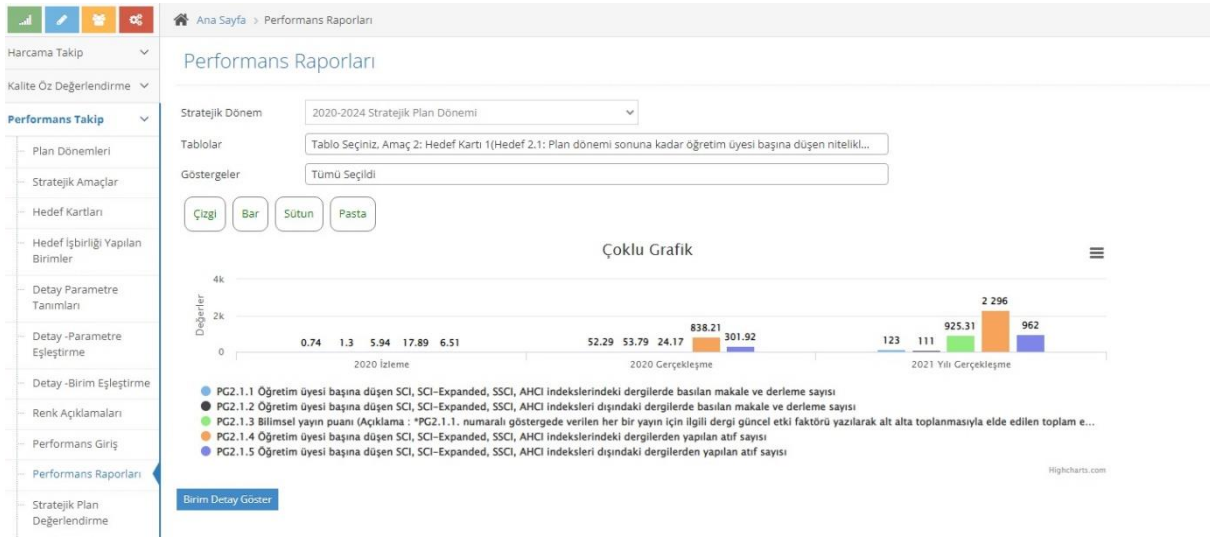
Ana Sayfa > Performans Raporları

Harcama Takip
Kalite Öz Değerlendirme
Performans Takip
Plan Dönemleri
Stratejik Amaçlar
Hedef Kartları
Hedef İşbirliği Yapılan Birimler
Detay Parametre Tanımları
Detay -Parametre Eşleştirme
Detay -Birim Eşleştirme
Renk Açıklamaları
Performans Giriş
Performans Raporları
Stratejik Plan Değerlendirme

Performans Raporları

Stratejik Dönem 2020-2024 Stratejik Plan Dönemi
Tablolar Tablo Seçiniz, Amaç 2: Hedef Kartı 1(Hedef 2.1: Plan dönemi sonuna kadar öğretim üyesi başına düşen nitelikl...
Göstergeler Tümü Seçildi

Çizgi Bar Sütun Pasta

Çoklu Grafik

4k
2k
0
Değerler

0.74 1.3 5.94 17.89 6.51
2020 İzleme
52.29 53.79 24.17 838.21 301.92
2020 Gerçekleşme
123 111 925.31 2 296 962
2021 Yılı Gerçekleşme

PG2.1.1 Öğretim üyesi başına düşen SCI, SCI-Expanded, SSCI, AHCI indekslerindeki dergilerde basılan makale ve derleme sayısı
PG2.1.2 Öğretim üyesi başına düşen SCI, SCI-Expanded, SSCI, AHCI indeksleri dışındaki dergilerde basılan makale ve derleme sayısı
PG2.1.3 Bilimsel yayın puanı (Açıklama : *PG2.1.1. numaralı göstergede verilen her bir yayın için ilgili dergi güncel etki faktörü yazılarak alt alta toplanmasıyla elde edilen toplam e...
PG2.1.4 Öğretim üyesi başına düşen SCI, SCI-Expanded, SSCI, AHCI indekslerindeki dergilerden yapılan atıf sayısı
PG2.1.5 Öğretim üyesi başına düşen SCI, SCI-Expanded, SSCI, AHCI indeksleri dışındaki dergilerden yapılan atıf sayısı

Highcharts.com

Birim Detay Göster